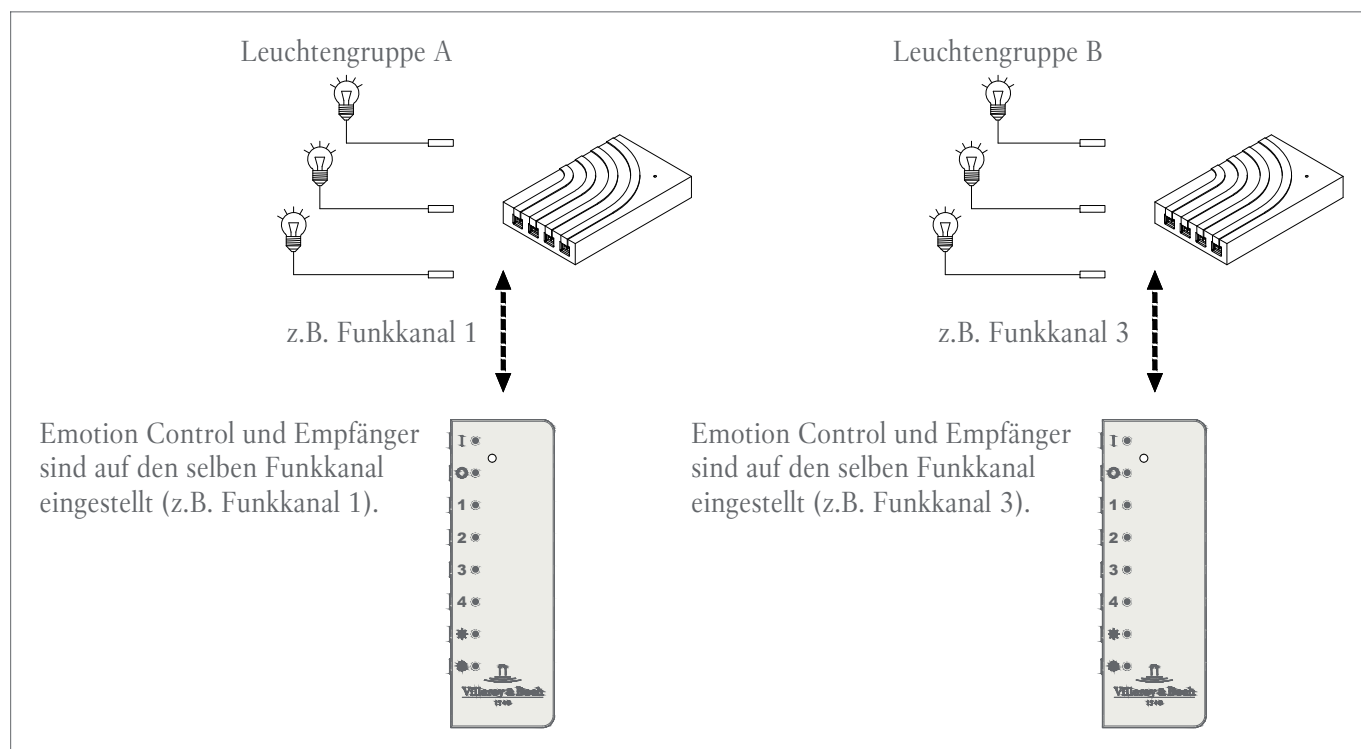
Leuchtengruppe A

z.B. Funkkanal 1

Emotion Control und Empfänger sind auf den selben Funkkanal eingestellt (z.B. Funkkanal 1).

I
O
1
2
3
4

Villeroy & Boch
1748

Leuchtengruppe B

z.B. Funkkanal 3

Emotion Control und Empfänger sind auf den selben Funkkanal eingestellt (z.B. Funkkanal 3).

I
O
1
2
3
4

Villeroy & Boch
1748